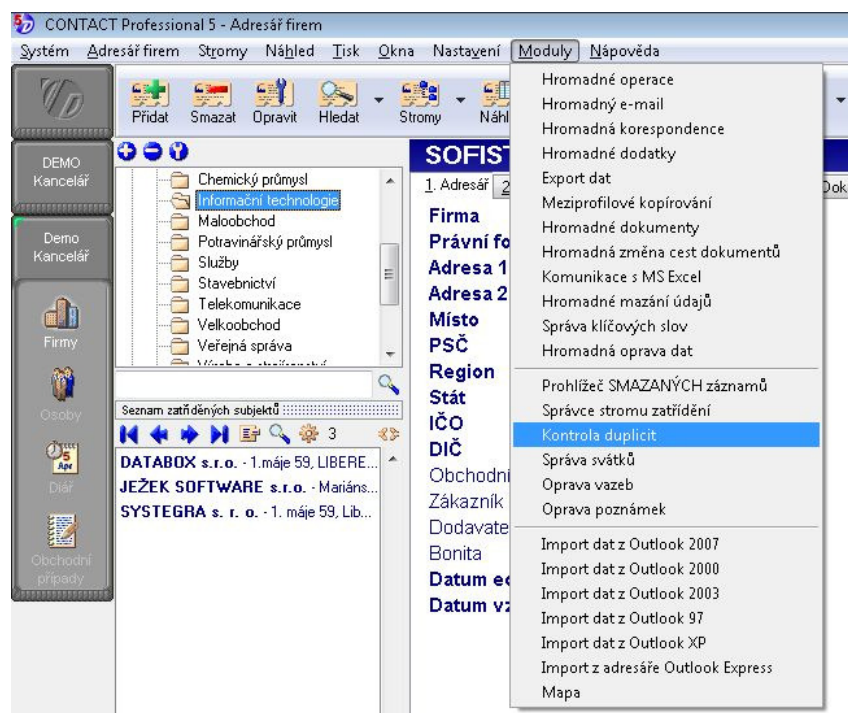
CONTACT Professional 5 - Adresář firem

Systém Adresář firem Stromy Náhled Tisk Okna Nastavení Moduly Nápověda

Přidat Smazat Opravit Hledat Stromy Náhl

DEMO Kancelář

Demo Kancelář

Firmy

Osoby

Diář

Obchodní případy

Chemický průmysl
Informační technologie
Maloobchod
Potravinářský průmysl
Služby
Stavebnictví
Telekomunikace
Velkoobchod
Veřejná správa

Seznam zatříděných subjektů

3

DATABOX s.r.o. - 1.máje 59, LIBERE...
JEŽEK SOFTWARE s.r.o. - Mariáns...
SYSTEGRA s. r. o. - 1. máje 59, Lib...

SOFIST

1. Adresář 2

Dok

Firma
Právní fo
Adresa 1
Adresa 2
Místo
PSČ
Region
Stát
IČO
DIČ
Obchodní
Zákazník
Dodavate
Bonita
Datum e
Datum v

Hromadné operace
Hromadný e-mail
Hromadná korespondence
Hromadné dodatky
Export dat
Meziprofilové kopírování
Hromadné dokumenty
Hromadná změna cest dokumentů
Komunikace s MS Excel
Hromadné mazání údajů
Správa klíčových slov
Hromadná oprava dat
Prohlížeč SMAZANÝCH záznamů
Správce stromu zatřídění
Kontrola duplicit
Správa svátků
Oprava vazeb
Oprava poznámek
Import dat z Outlook 2007
Import dat z Outlook 2000
Import dat z Outlook 2003
Import dat z Outlook 97
Import dat z Outlook XP
Import z adresáře Outlook Express
Mapa